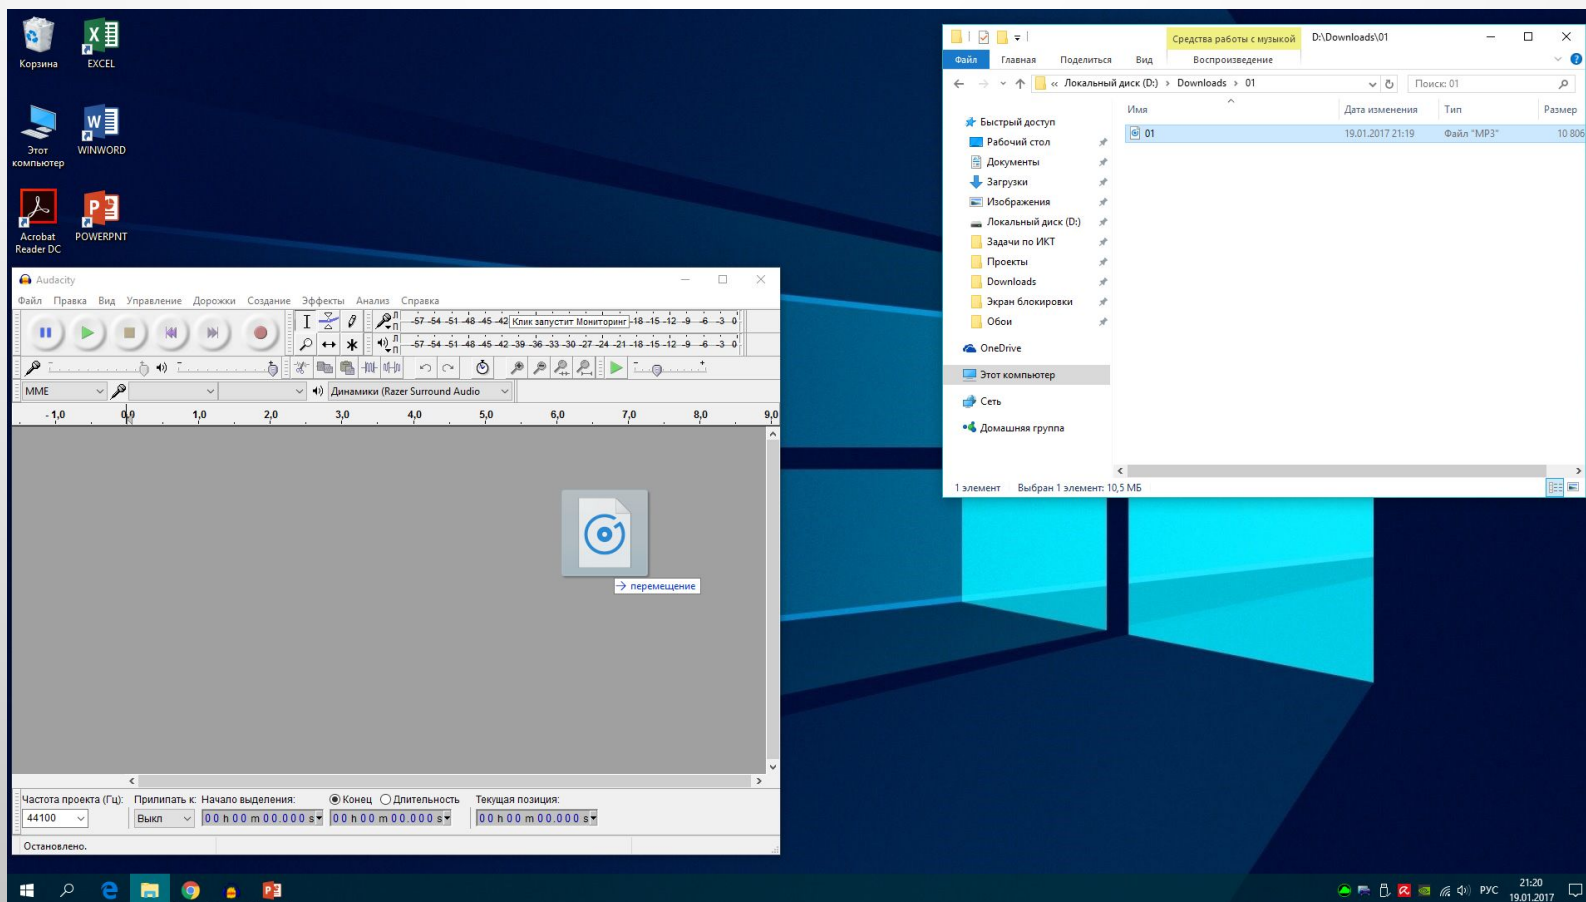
Корзина
EXCEL
Этот компьютер
WINWORD
Acrobat Reader DC
POWERPNT

Audacity
Файл Правка Вид Управление Дорожки Создание Эффекты Анализ Справка
-57 -54 -51 -48 -45 -42 Клик запустит Мониторинг -18 -15 -12 -9 -6 -3 0
-57 -54 -51 -48 -45 -42 -39 -36 -33 -30 -27 -24 -21 -18 -15 -12 -9 -6 -3 0
MME
Динамики (Razer Surround Audio
-1,0 0,0 1,0 2,0 3,0 4,0 5,0 6,0 7,0 8,0 9,0
→ перемещение
Частота проекта (Гц): Прилипать к: Начало выделения: Конец Длительность Текущая позиция:
44100 Выкл 00 h 00 m 00.000 s 00 h 00 m 00.000 s 00 h 00 m 00.000 s
Остановлено.

Средства работы с музыкой D:\Downloads\01
Файл Главная Поделиться Вид Воспроизведение
« Локальный диск (D:) › Downloads › 01
Поиск: 01
Имя Дата изменения Тип Размер
Быстрый доступ
Рабочий стол
Документы
Загрузки
Изображения
Локальный диск (D:)
Задачи по ИКТ
Проекты
Downloads
Экран блокировки
Обои
OneDrive
Этот компьютер
Сеть
Домашняя группа
01 19.01.2017 21:19 Файл "MP3" 10 806
1 элемент Выбран 1 элемент: 10,5 МБ

РУС 21:20 19.01.2017